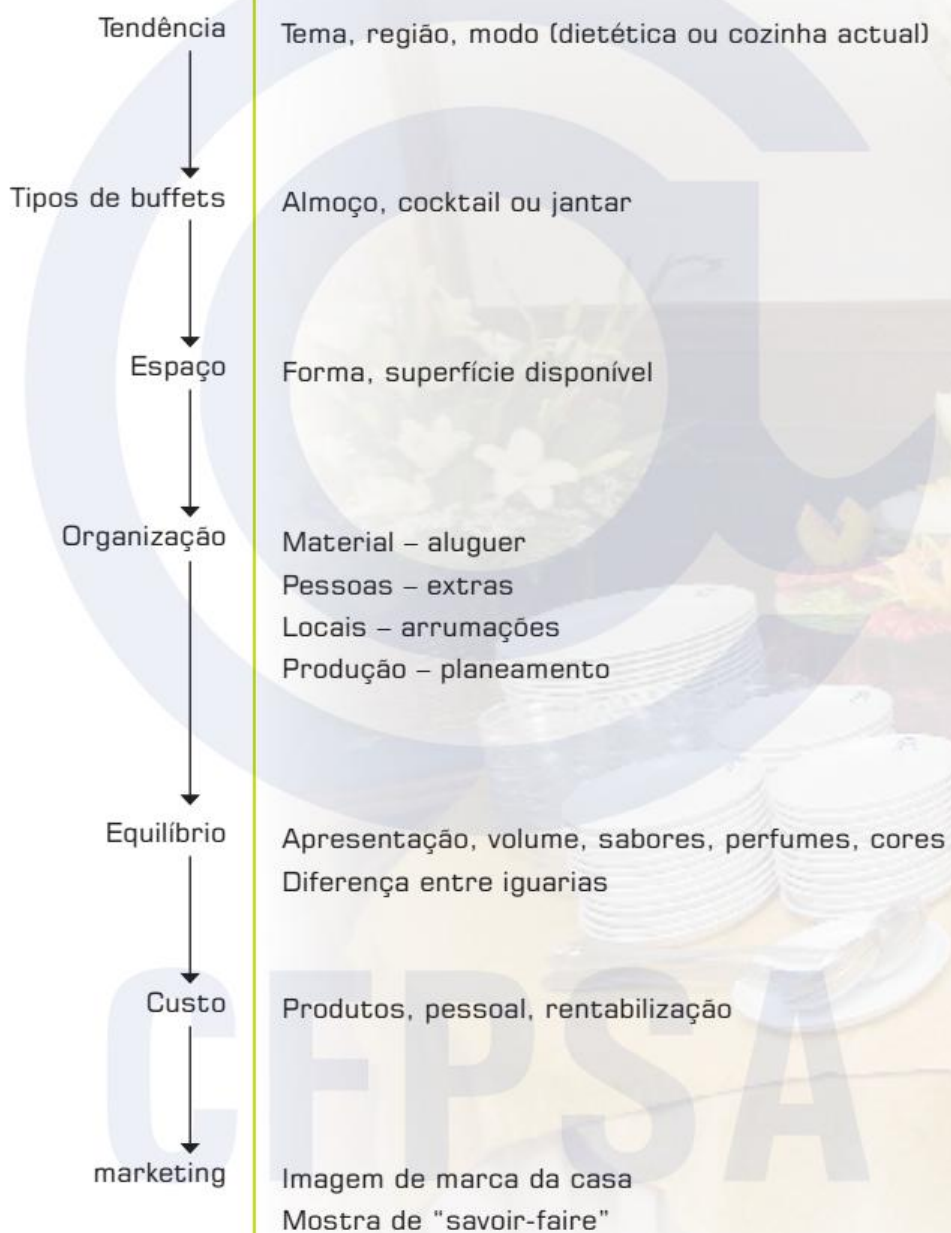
Tendência — Tema, região, modo (dietética ou cozinha actual)

Tipos de buffets — Almoço, cocktail ou jantar

Espaço — Forma, superfície disponível

Organização — Material – aluguer
Pessoas – extras
Locais – arrumações
Produção – planeamento

Equilíbrio — Apresentação, volume, sabores, perfumes, cores
Diferença entre iguarias

Custo — Produtos, pessoal, rentabilização

marketing — Imagem de marca da casa
Mostra de "savoir-faire"

CFPSA